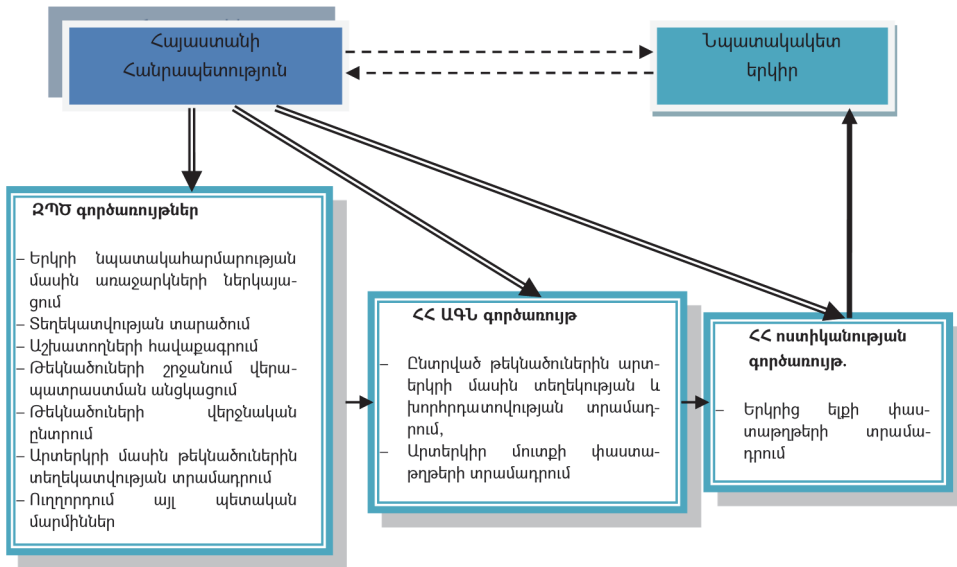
Հայաստանի Հանրապետություն

Նպատակակետ երկիր

ԶՊԾ գործառույթներ

– Երկրի նպատակահարմարության մասին առաջարկների ներկայացում
– Տեղեկատվության տարածում
– Աշխատողների հավաքագրում
– Թեկնածուների շրջանում վերապատրաստման անցկացում
– Թեկնածուների վերջնական ընտրում
– Արտերկրի մասին թեկնածուներին տեղեկատվության տրամադրում
– Ուղղորդում այլ պետական մարմիններ

ՀՀ ԱԳՆ գործառույթ

– Ընտրված թեկնածուներին արտերկրի մասին տեղեկության և խորհրդատվության տրամադրում,
– Արտերկիր մուտքի փաստաթղթերի տրամադրում

ՀՀ ոստիկանության գործառույթ.

– Երկրից ելքի փաստաթղթերի տրամադրում